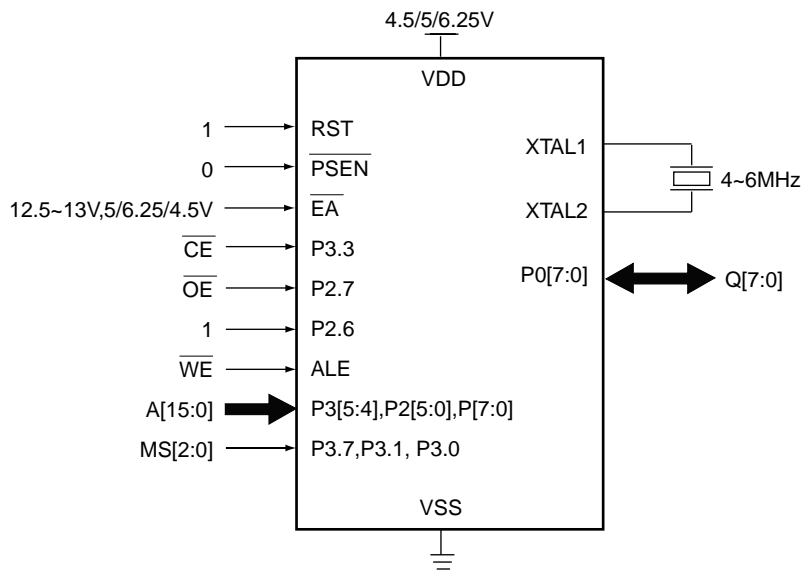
4.5/5/6.25V

VDD

1 RST

0 $\overline{PSEN}$

12.5~13V,5/6.25/4.5V $\overline{EA}$

$\overline{CE}$ P3.3

$\overline{OE}$ P2.7

1 P2.6

$\overline{WE}$ ALE

A[15:0] P3[5:4],P2[5:0],P[7:0]

MS[2:0] P3.7,P3.1, P3.0

XTAL1

XTAL2

4~6MHz

P0[7:0]

Q[7:0]

VSS